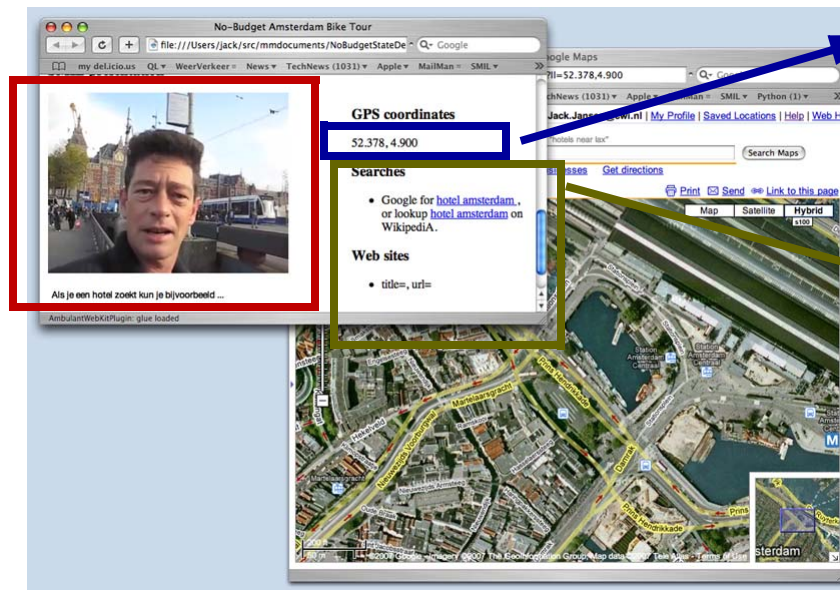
No-Budget Amsterdam Bike Tour

file:///Users/jack/src/mmdocuments/NoBudgetStateDe

Google

my del.icio.us QL WeerVerkeer News TechNews (1031) Apple MailMan SMIL

Als je een hotel zoekt kun je bijvoorbeeld ...

GPS coordinates

52.378, 4.900

Searches

- Google for hotel amsterdam , or lookup hotel amsterdam on WikipediA.

Web sites

- title=, url=

AmbulantWebKitPlugin: glue loaded

Google Maps

?ll=52.378,4.900

TechNews (1031) SMIL Python (1)

Jack.Jansen@cwi.nl | My Profile | Saved Locations | Help | Web H

"hotels near lax"

Search Maps

sses Get directions

Print Send Link to this page

Map Satellite Hybrid

Station Amsterdam Centraal

Prins Hendrikkade

Martelaarsgracht

Nieuwezijds Voorburgwal

Damrak

Prins Hendrikkade

sterdam

©2008 Google - Imagery ©2007 The GeoInformation Group, Map data ©2007 Tele Atlas - Terms of Use